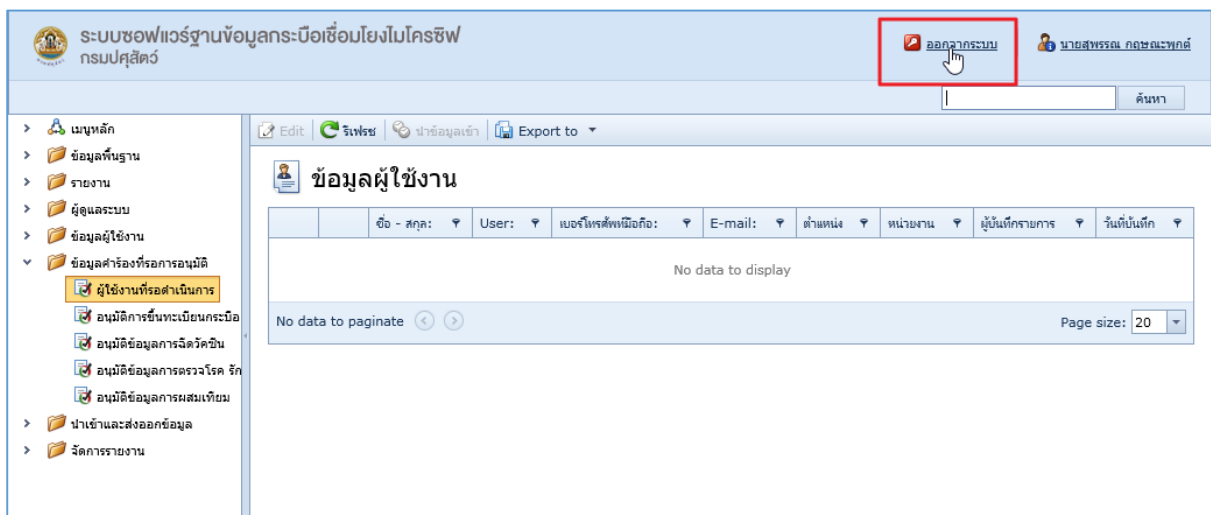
ระบบซอฟแวร์ฐานข้อมูลกระบือเชื่อมโยงไมโครชิฟ
กรมปศุสัตว์

ออกจากระบบ
นายสุพรรณ กฤษณะพฤกษ์

ค้นหา

เมนูหลัก
ข้อมูลพื้นฐาน
รายงาน
ผู้ดูแลระบบ
ข้อมูลผู้ใช้งาน
ข้อมูลคำร้องที่รอการอนุมัติ
ผู้ใช้งานที่รอดำเนินการ
อนุมัติการขึ้นทะเบียนกระบือ
อนุมัติข้อมูลการฉีดวัคซีน
อนุมัติข้อมูลการตรวจโรค รัก
อนุมัติข้อมูลการผสมเทียม
นำเข้าและส่งออกข้อมูล
จัดการรายงาน

Edit | รีเฟรช | นำข้อมูลเข้า | Export to

ข้อมูลผู้ใช้งาน

| | | ชื่อ - สกุล: | User: | เบอร์โทรศัพท์มือถือ: | E-mail: | ตำแหน่ง | หน่วยงาน | ผู้บันทึกรายการ | วันที่บันทึก |
|---|---|---|---|---|---|---|---|---|---|
| No data to display | | | | | | | | | |

No data to paginate
Page size: 20